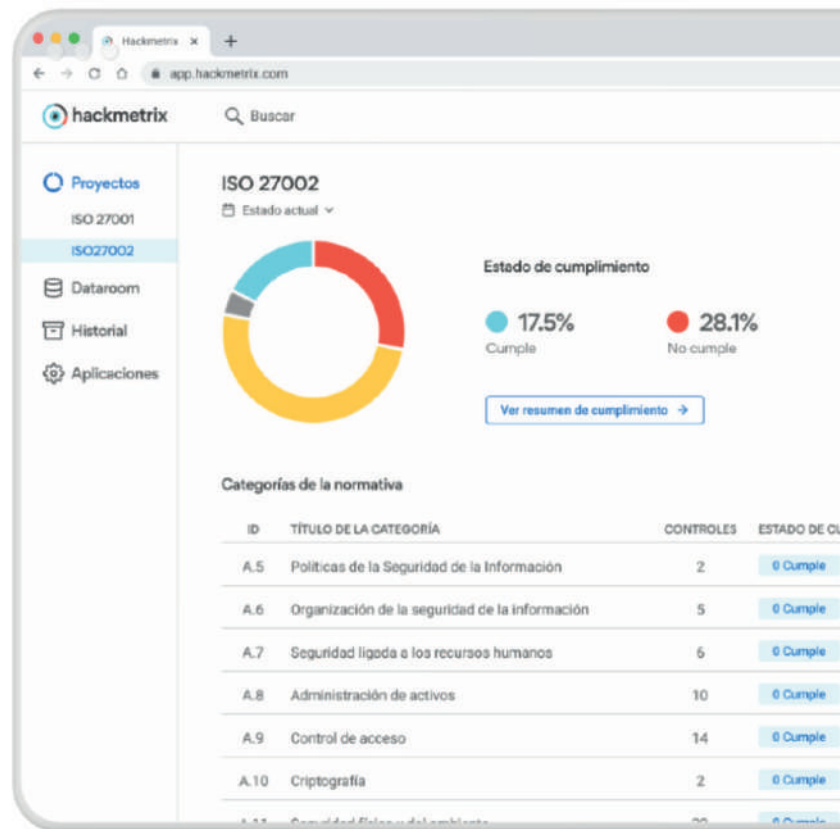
Hackmetrix ×
+
app.hackmetrix.com

hackmetrix
Buscar

Proyectos
ISO 27001
ISO27002
Dataroom
Historial
Aplicaciones

ISO 27002
Estado actual

Estado de cumplimiento

17.5%
Cumple

28.1%
No cumple

Ver resumen de cumplimiento →

Categorías de la normativa

| ID | TÍTULO DE LA CATEGORÍA | CONTROLES | ESTADO DE CU |
|---|---|---|---|
| A.5 | Políticas de la Seguridad de la Información | 2 | 0 Cumple |
| A.6 | Organización de la seguridad de la información | 5 | 0 Cumple |
| A.7 | Seguridad ligada a los recursos humanos | 6 | 0 Cumple |
| A.8 | Administración de activos | 10 | 0 Cumple |
| A.9 | Control de acceso | 14 | 0 Cumple |
| A.10 | Criptografía | 2 | 0 Cumple |
| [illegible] | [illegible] | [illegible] | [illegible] |